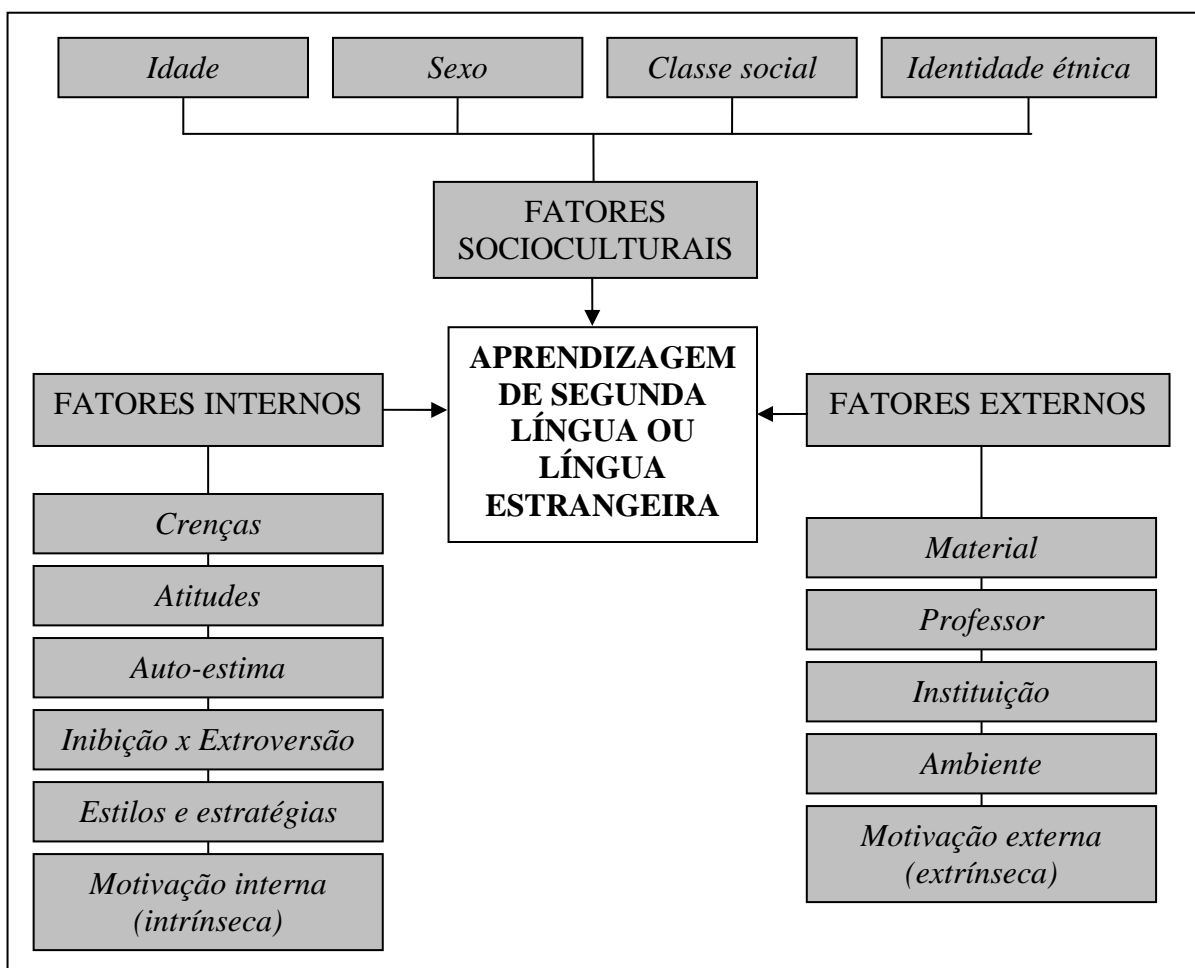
Idade

Sexo

Classe social

Identidade étnica

FATORES SOCIOCULTURAIS

APRENDIZAGEM DE SEGUNDA LÍNGUA OU LÍNGUA ESTRANGEIRA

FATORES INTERNOS

Crenças

Atitudes

Auto-estima

Inibição x Extroversão

Estilos e estratégias

Motivação interna (intrínseca)

FATORES EXTERNOS

Material

Professor

Instituição

Ambiente

Motivação externa (extrínseca)